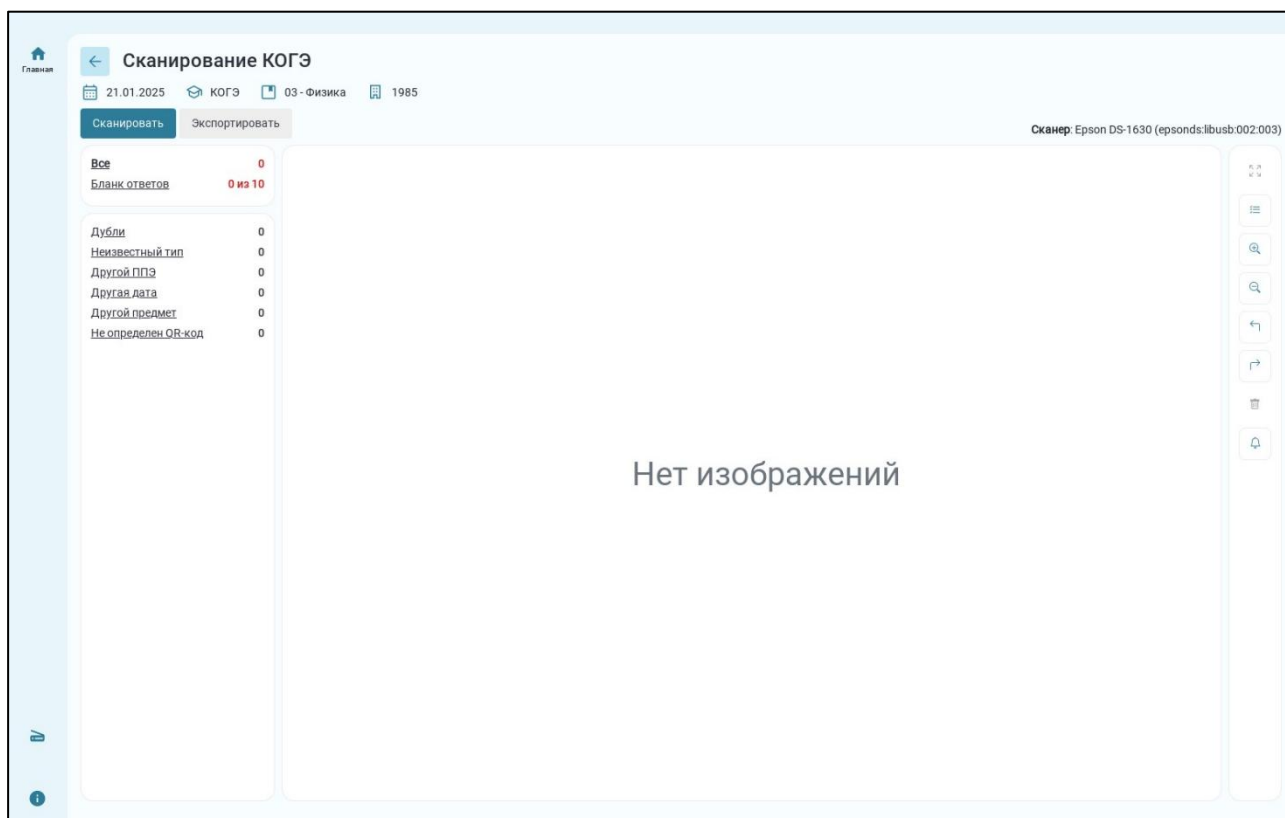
Главная

Сканирование КОГЭ

21.01.2025 КОГЭ 03 - Физика 1985

Сканировать Экспортировать

Сканер: Epson DS-1630 (epsonds:libusb:002:003)

| | |
|---|---|
| Все | 0 |
| Бланк ответов | 0 из 10 |

| | |
|---|---|
| Дубли | 0 |
| Неизвестный тип | 0 |
| Другой ППЭ | 0 |
| Другая дата | 0 |
| Другой предмет | 0 |
| Не определен QR-код | 0 |

Нет изображений